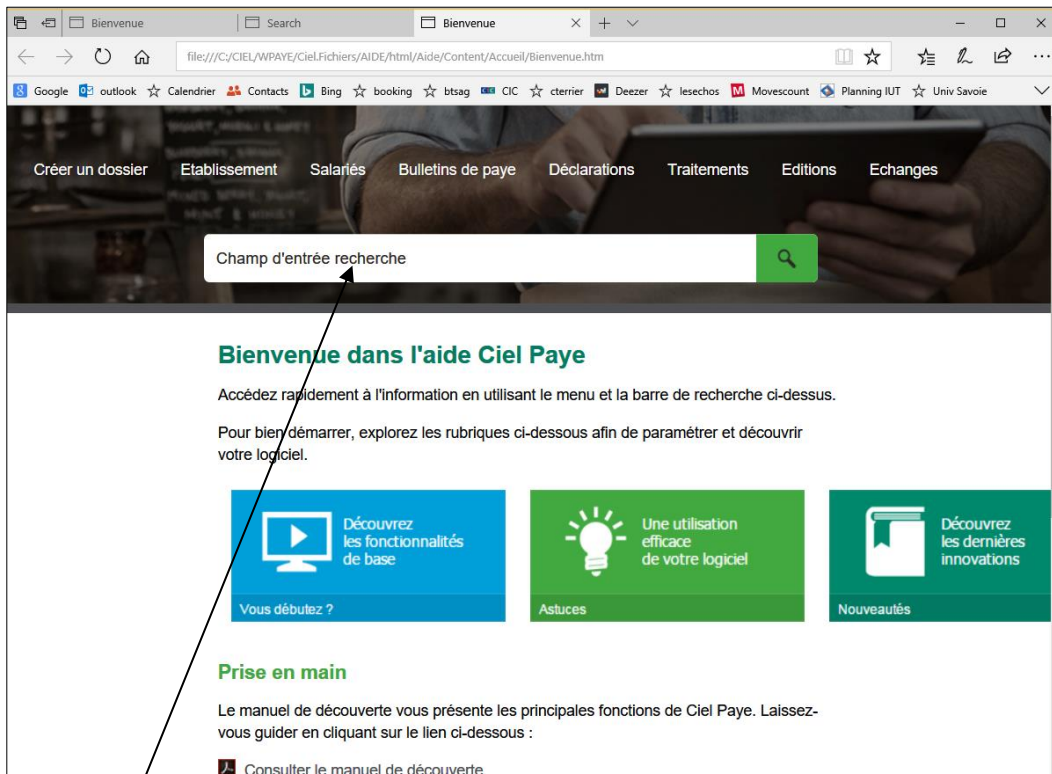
Bienvenue | Search | Bienvenue

file:///C:/CIEL/WPAYE/Ciel.Fichiers/AIDE/html/Aide/Content/Accueil/Bienvenue.htm

Google outlook Calendrier Contacts Bing booking btsag CIC cterrier Deezer lesechos Movescount Planning IUT Univ Savoie

Créer un dossier Etablissement Salariés Bulletins de paye Déclarations Traitements Editions Echanges

Champ d'entrée recherche

Bienvenue dans l'aide Ciel Paye

Accédez rapidement à l'information en utilisant le menu et la barre de recherche ci-dessus.

Pour bien démarrer, explorez les rubriques ci-dessous afin de paramétrer et découvrir votre logiciel.

Découvrez les fonctionnalités de base

Vous débutez ?

Une utilisation efficace de votre logiciel

Astuces

Découvrez les dernières innovations

Nouveautés

Prise en main

Le manuel de découverte vous présente les principales fonctions de Ciel Paye. Laissez-vous guider en cliquant sur le lien ci-dessous :

Consulter le manuel de découverte